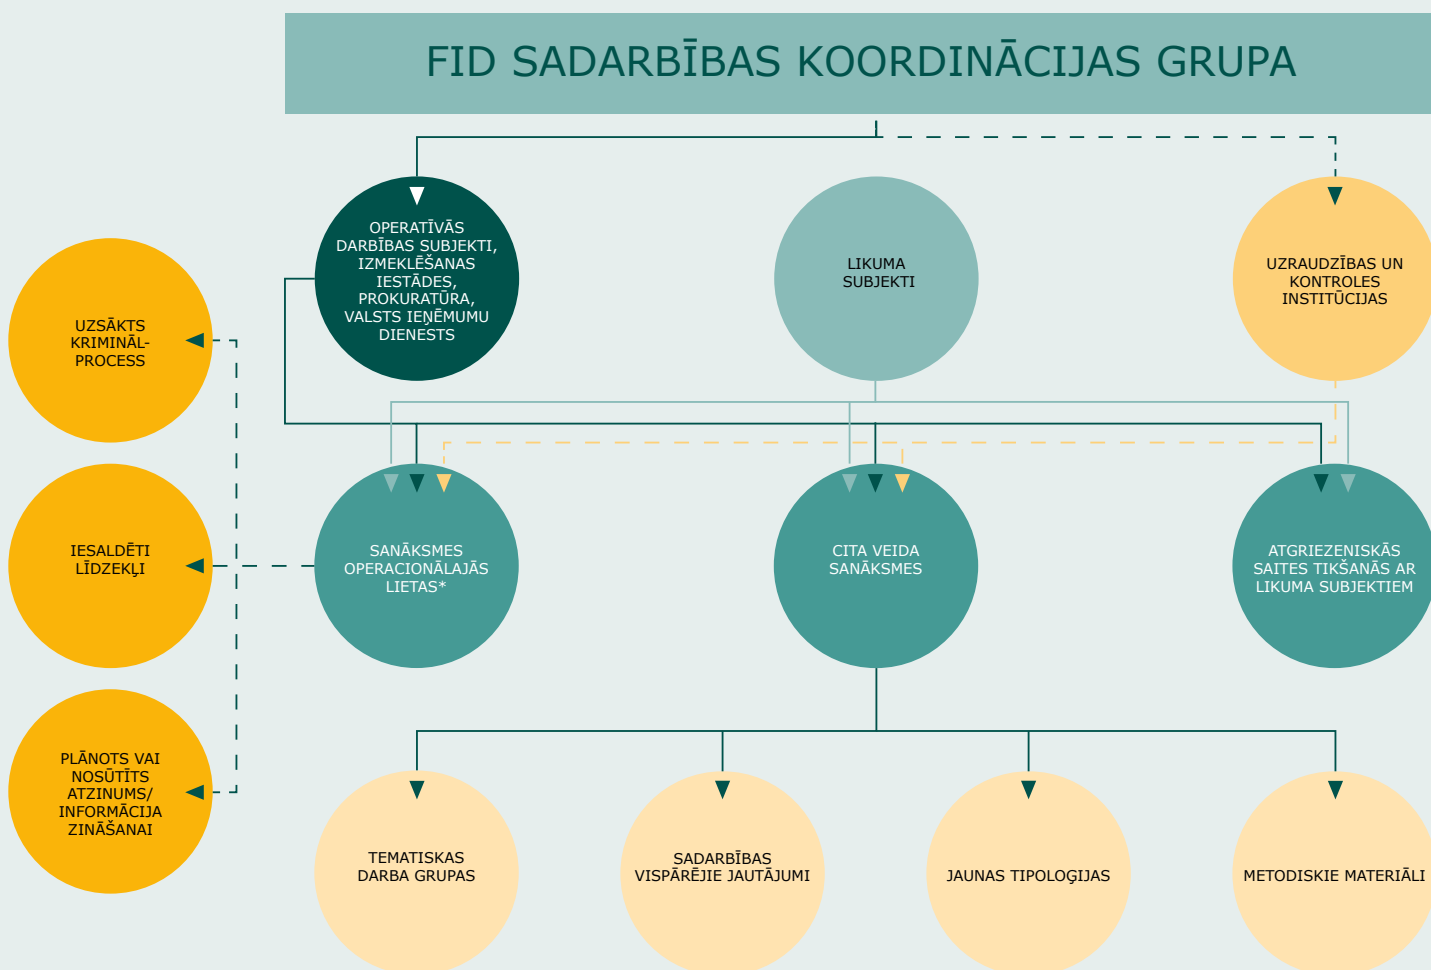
FID SADARBĪBAS KOORDINĀCIJAS GRUPA

OPERATĪVĀS DARBĪBAS SUBJEKTI, IZMEKLĒŠANAS IESTĀDES, PROKURATŪRA, VALSTS IEŅĒMUMU DIENESTS

LIKUMA SUBJEKTI

UZRAUDZĪBAS UN KONTROLES INSTITŪCIJAS

UZSĀKTS KRIMINĀLPROCESS

IESALDĒTI LĪDZEKĻI

PLĀNOTS VAI NOSŪTĪTS ATZINUMS/ INFORMĀCIJA ZINĀŠANAI

SANĀKSMES OPERACIONĀLAJĀS LIETAS*

CITA VEIDA SANĀKSMES

ATGRIEZENISKĀS SAITES TIKŠANĀS AR LIKUMA SUBJEKTIEM

TEMATISKAS DARBA GRUPAS

SADARBĪBAS VISPĀRĒJIE JAUTĀJUMI

JAUNAS TIPOLOĢIJAS

METODISKIE MATERIĀLI